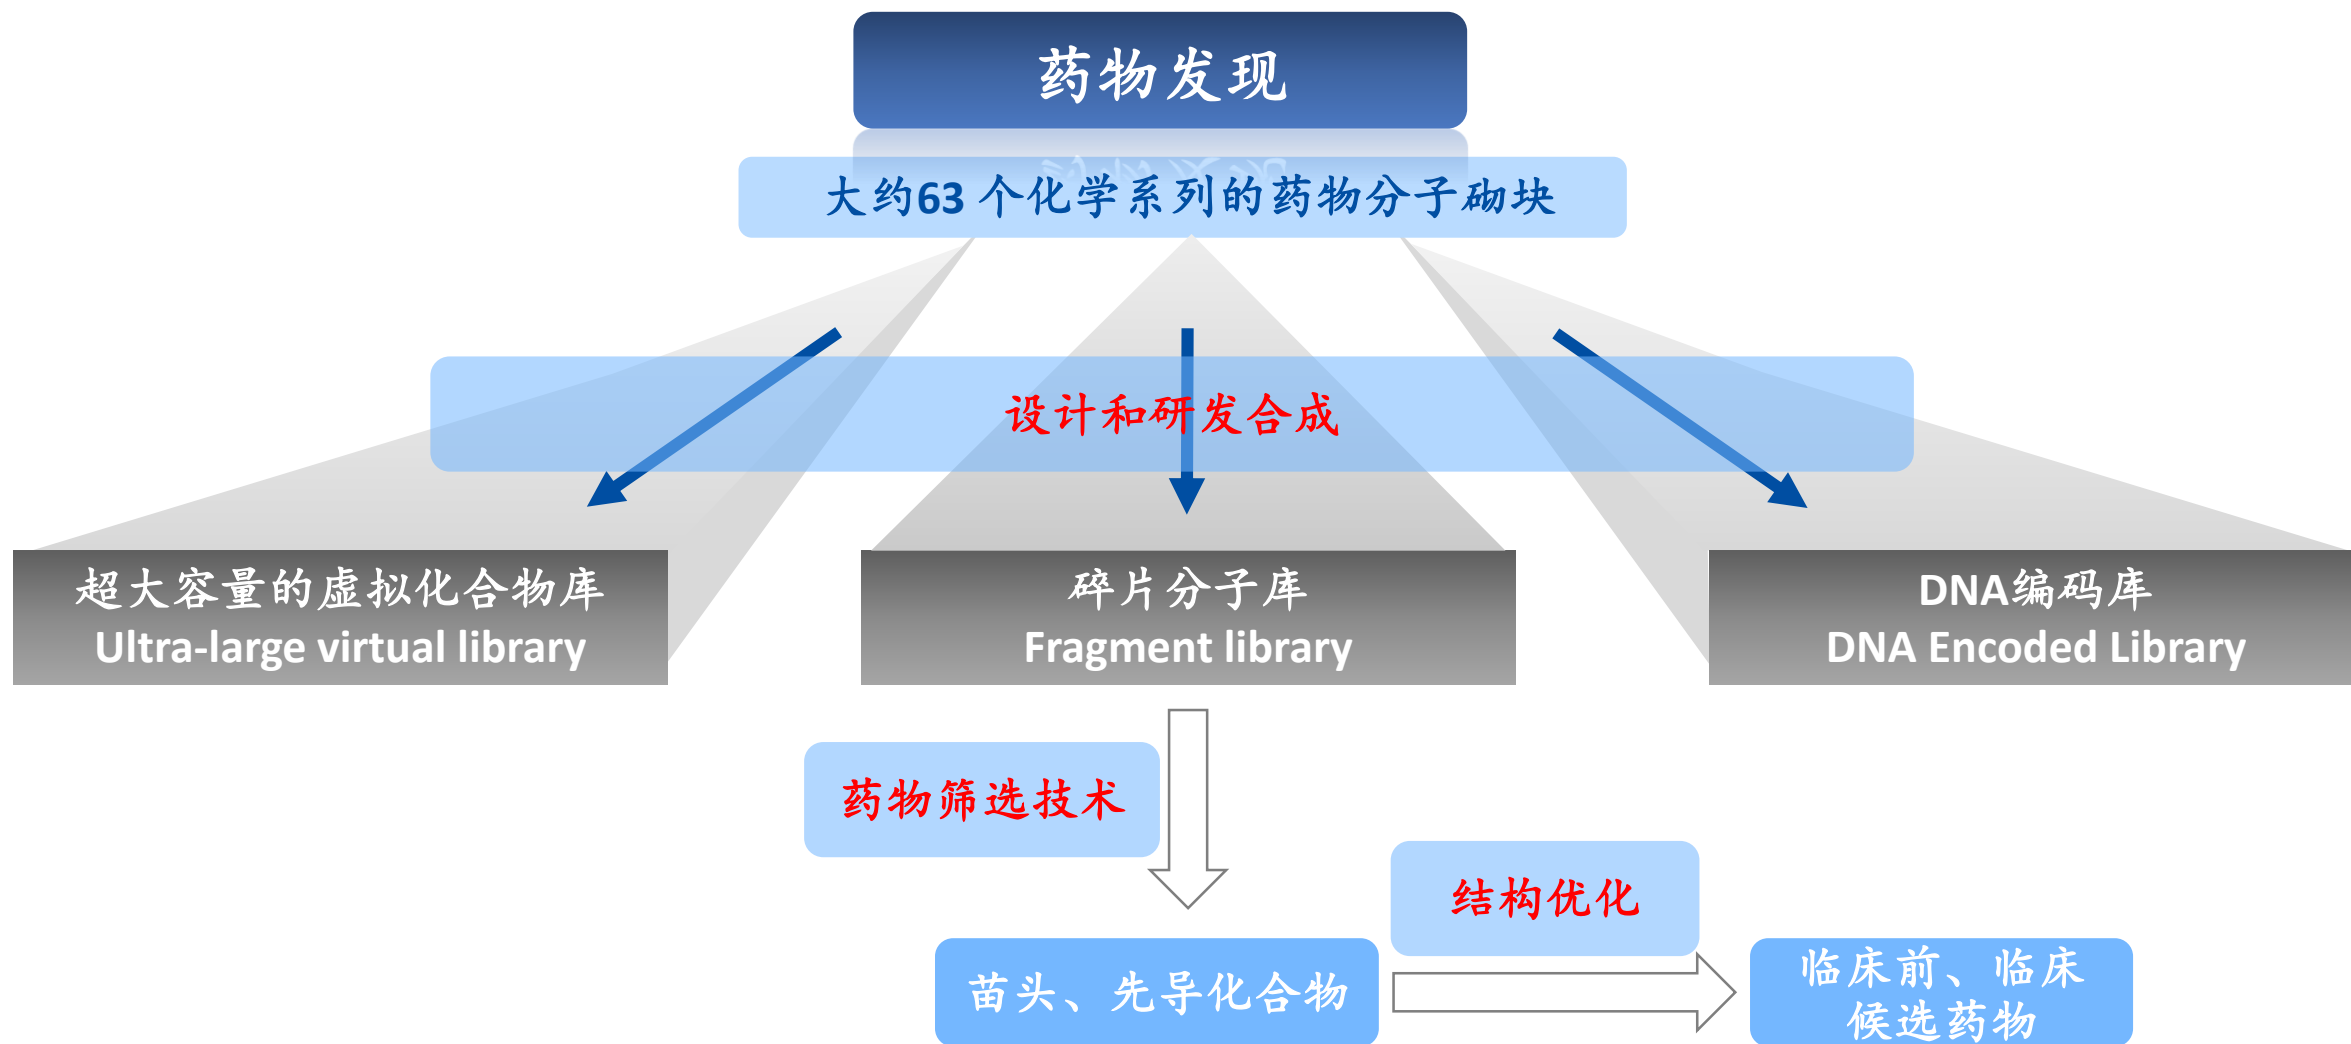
药物发现

大约63个化学系列的药物分子砌块

设计和研发合成

超大容量的虚拟化合物库
Ultra-large virtual library

碎片分子库
Fragment library

DNA编码库
DNA Encoded Library

药物筛选技术

结构优化

苗头、先导化合物

临床前、临床候选药物